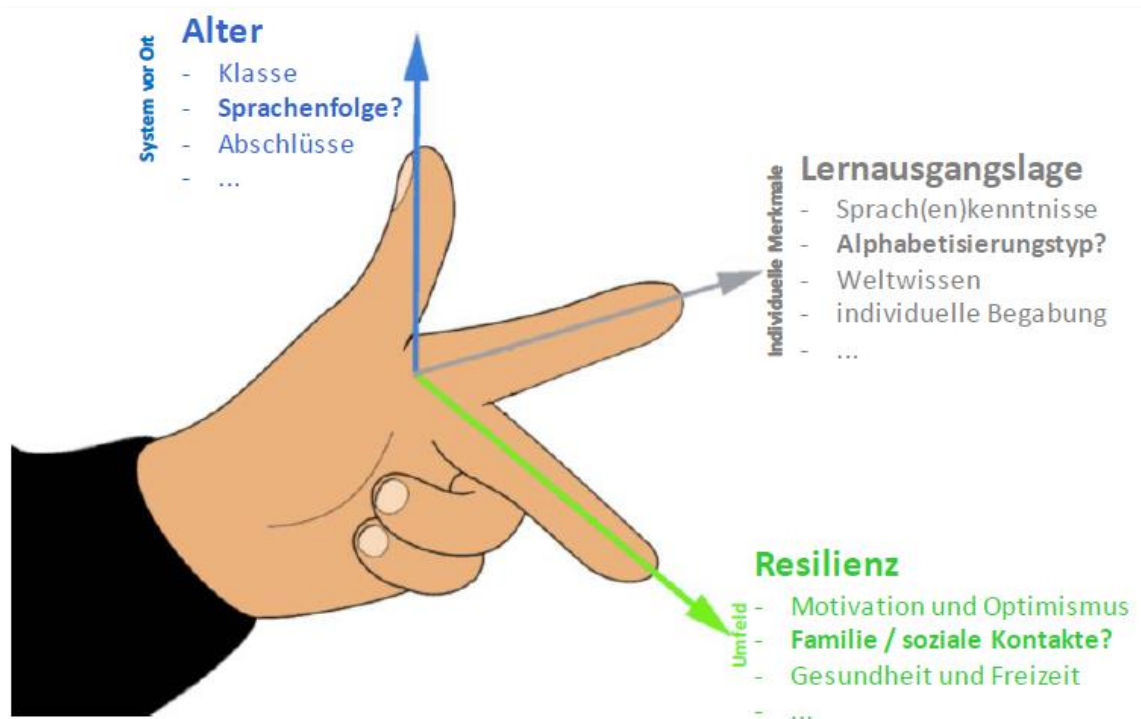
System vor Ort

Alter
- Klasse
- Sprachenfolge?
- Abschlüsse
- ...

Individuelle Merkmale

Lernausgangslage
- Sprach(en)kenntnisse
- Alphabetisierungstyp?
- Weltwissen
- individuelle Begabung
- ...

Umfeld

Resilienz
- Motivation und Optimismus
- Familie / soziale Kontakte?
- Gesundheit und Freizeit
- ...